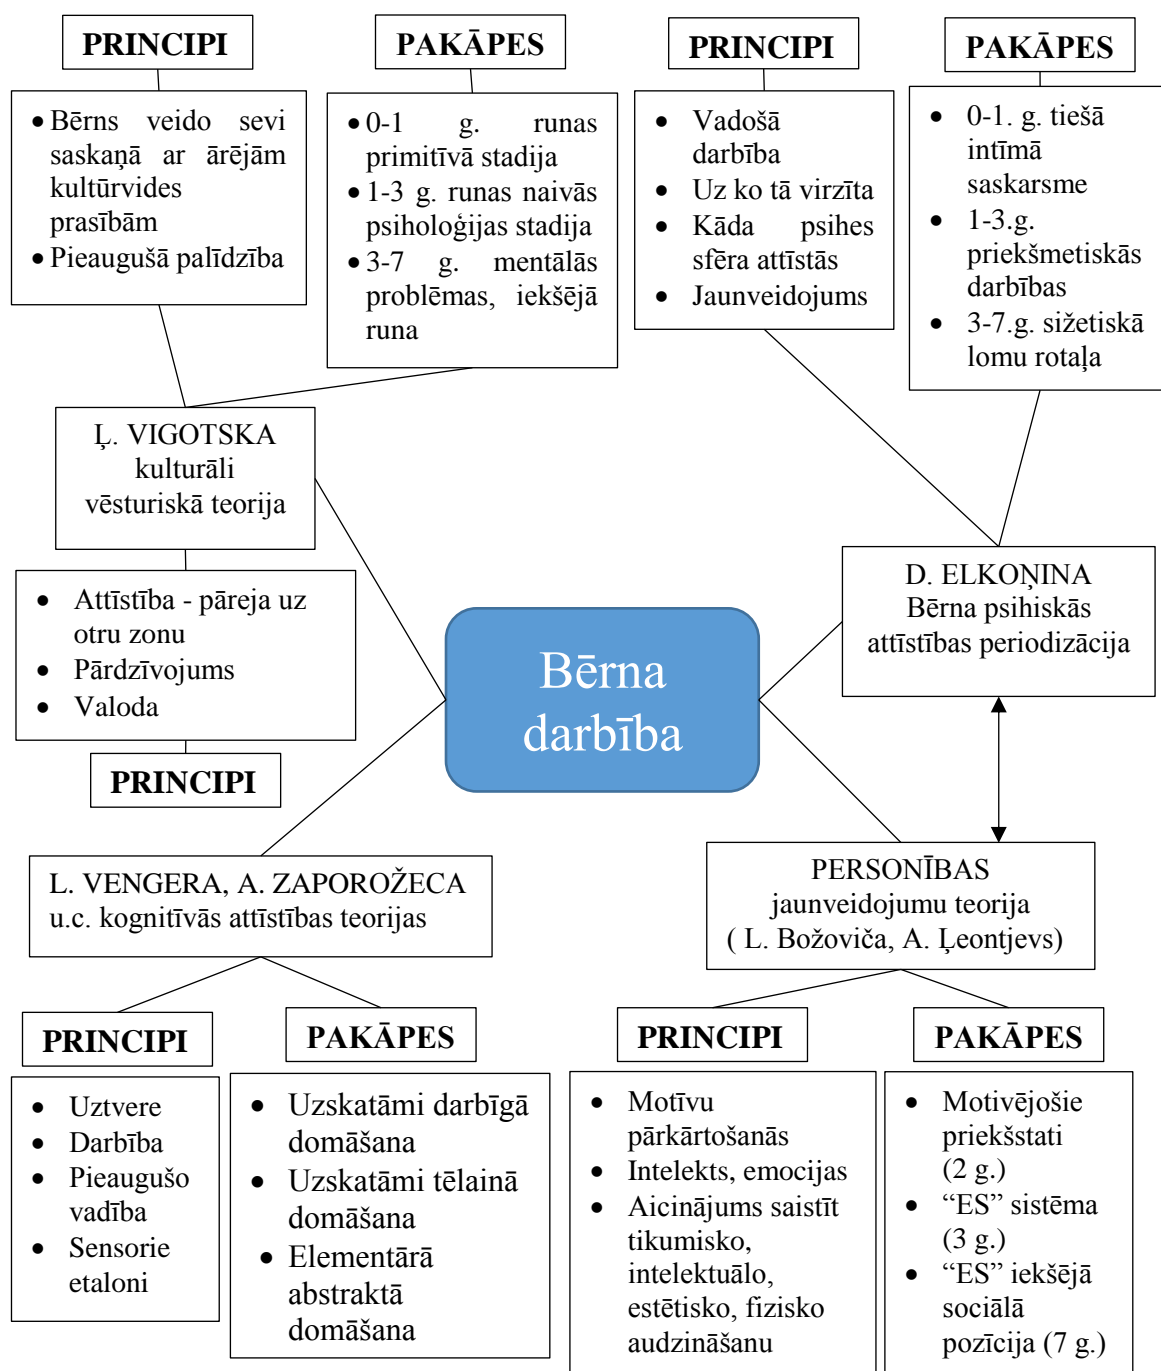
PRINCIPI

- Bērns veido sevi saskaņā ar ārējām kultūrvides prasībām
- Pieaugušā palīdzība

PAKĀPES

- 0-1 g. runas primitīvā stadija
- 1-3 g. runas naivās psiholoģijas stadija
- 3-7 g. mentālās problēmas, iekšējā runa

PRINCIPI

- Vadošā darbība
- Uz ko tā virzīta
- Kāda psihes sfēra attīstās
- Jaunveidojums

PAKĀPES

- 0-1. g. tiešā intīmā saskarsme
- 1-3.g. priekšmetiskās darbības
- 3-7.g. sižetiskā lomu rotaļa

Ļ. VIGOTSKA kulturāli vēsturiskā teorija

- Attīstība - pāreja uz otru zonu
- Pārdzīvojums
- Valoda

PRINCIPI

Bērna darbība

D. ELKOŅINA Bērna psihiskās attīstības periodizācija

L. VENGERA, A. ZAPOROŽECA u.c. kognitīvās attīstības teorijas

PERSONĪBAS jaunveidojumu teorija ( L. Božoviča, A. Ļeontjevs)

PRINCIPI

- Uztvere
- Darbība
- Pieaugušo vadība
- Sensorie etaloni

PAKĀPES

- Uzskatāmi darbīgā domāšana
- Uzskatāmi tēlainā domāšana
- Elementārā abstraktā domāšana

PRINCIPI

- Motīvu pārkārtošanās
- Intelekts, emocijas
- Aicinājums saistīt tikumisko, intelektuālo, estētisko, fizisko audzināšanu

PAKĀPES

- Motivējošie priekšstati (2 g.)
- "ES" sistēma (3 g.)
- "ES" iekšējā sociālā pozīcija (7 g.)